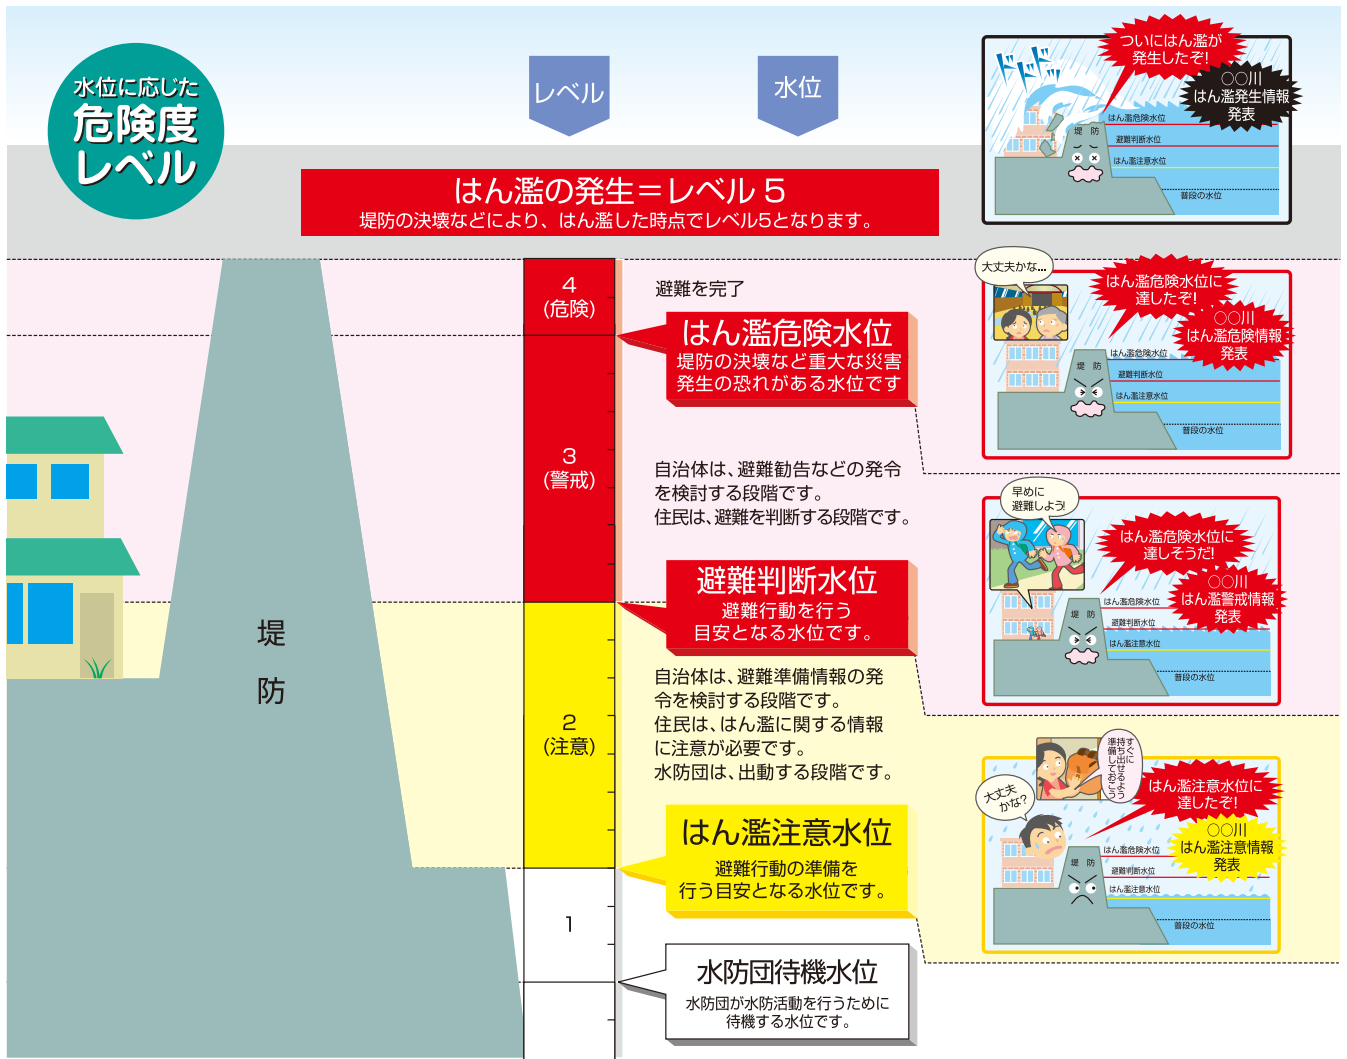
水位に応じた
危険度
レベル

レベル

水位

はん濫の発生＝レベル５
堤防の決壊などにより、はん濫した時点でレベル5となります。

ドドドッ
ついにはん濫が発生したぞ!
○○川
はん濫発生情報
発表
はん濫危険水位
避難判断水位
はん濫注意水位
普段の水位
堤防

4
(危険)

避難を完了

はん濫危険水位
堤防の決壊など重大な災害発生の恐れがある水位です

大丈夫かな…
はん濫危険水位に達したぞ!
○○川
はん濫危険情報
発表
はん濫危険水位
避難判断水位
はん濫注意水位
普段の水位
堤防

3
(警戒)

自治体は、避難勧告などの発令を検討する段階です。
住民は、避難を判断する段階です。

早めに避難しよう!
はん濫危険水位に達しそうだ!
○○川
はん濫警戒情報
発表
はん濫危険水位
避難判断水位
はん濫注意水位
普段の水位
堤防

避難判断水位
避難行動を行う目安となる水位です。

2
(注意)

自治体は、避難準備情報の発令を検討する段階です。
住民は、はん濫に関する情報に注意が必要です。
水防団は、出動する段階です。

堤
防

準備しておこう
すぐに持ち出せるよう
大丈夫かな?
はん濫注意水位に達したぞ!
○○川
はん濫注意情報
発表
はん濫危険水位
避難判断水位
はん濫注意水位
普段の水位
堤防

はん濫注意水位
避難行動の準備を行う目安となる水位です。

1

水防団待機水位
水防団が水防活動を行うために待機する水位です。